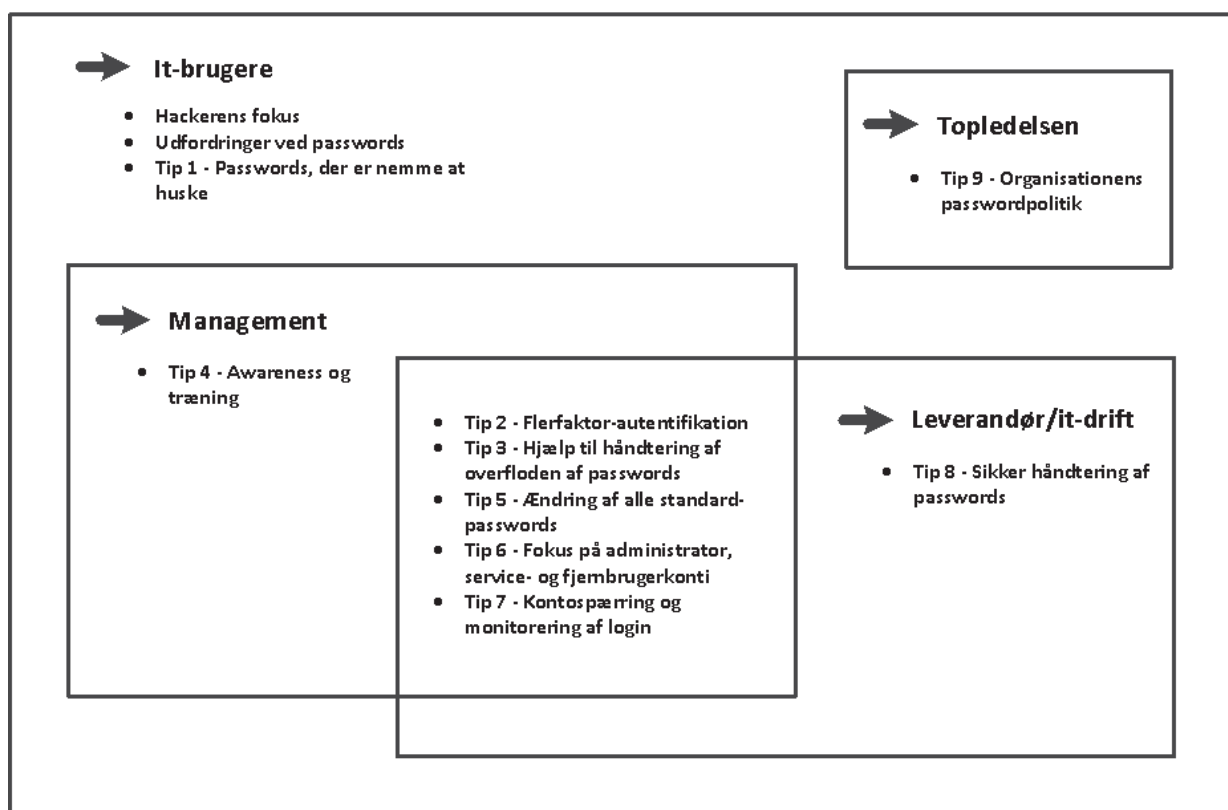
It-brugere

- Hackerens fokus
- Udfordringer ved passwords
- Tip 1 - Passwords, der er nemme at huske

Topledelsen

- Tip 9 - Organisationens passwordpolitik

Management

- Tip 4 - Awareness og træning

- Tip 2 - Flerfaktor-autentifikation
- Tip 3 - Hjælp til håndtering af overfloden af passwords
- Tip 5 - Ændring af alle standard-passwords
- Tip 6 - Fokus på administrator, service- og fjernbrugerkonti
- Tip 7 - Kontospærring og monitorering af login

Leverandør/it-drift

- Tip 8 - Sikker håndtering af passwords